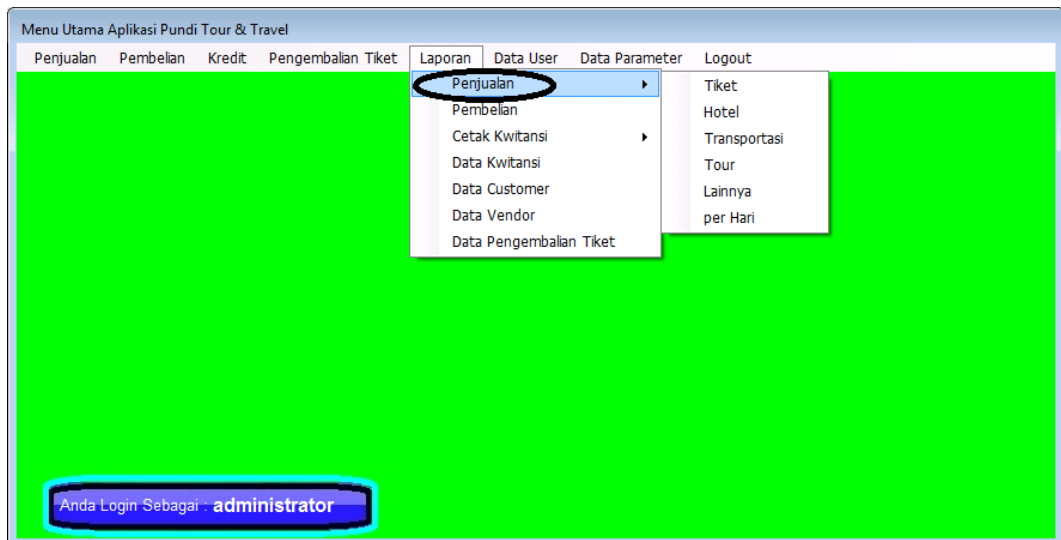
Menu Utama Aplikasi Pundi Tour & Travel

Penjualan Pembelian Kredit Pengembalian Tiket Laporan Data User Data Parameter Logout

Penjualan
Pembelian
Cetak Kwitansi
Data Kwitansi
Data Customer
Data Vendor
Data Pengembalian Tiket

Tiket
Hotel
Transportasi
Tour
Lainnya
per Hari

Anda Login Sebagai : administrator